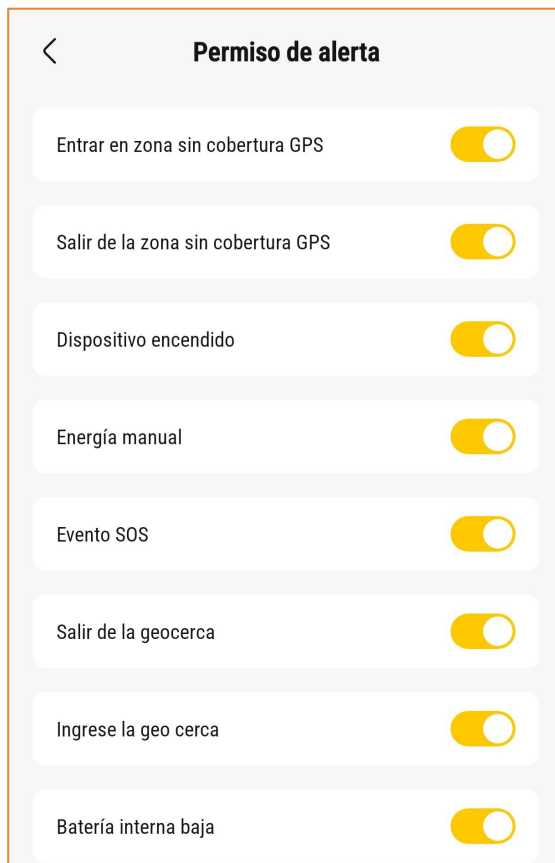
<

Permiso de alerta

Entrar en zona sin cobertura GPS

Salir de la zona sin cobertura GPS

Dispositivo encendido

Energía manual

Evento SOS

Salir de la geocerca

Ingrese la geo cerca

Batería interna baja